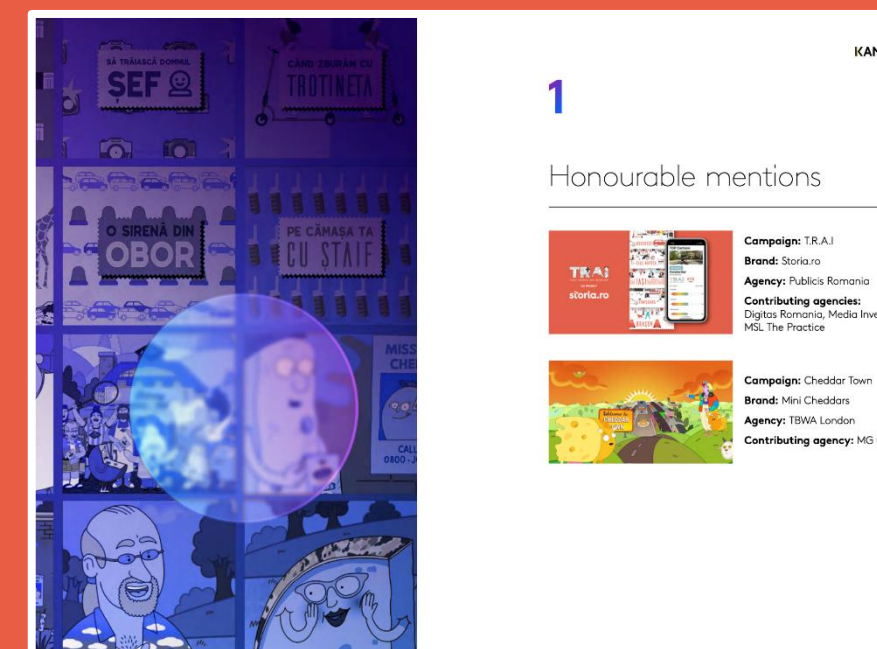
SĂ TRĂIASCĂ DOMNUL
ȘEF

CÂND ZBURĂM CU
TROTINETA

O SIRENĂ DIN
OBOR

PE CĂMAȘA TA
CU STAIF

MISS
CHE

CALL
0800-

KAN

1

Honourable mentions

TRAI
storia.ro

Campaign: T.R.A.I
Brand: Storia.ro
Agency: Publicis Romania
Contributing agencies: Digitas Romania, Media Inve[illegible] MSL The Practice

Welcome to
CHEDDAR
TOWN

Campaign: Cheddar Town
Brand: Mini Cheddars
Agency: TBWA London
Contributing agency: MG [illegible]